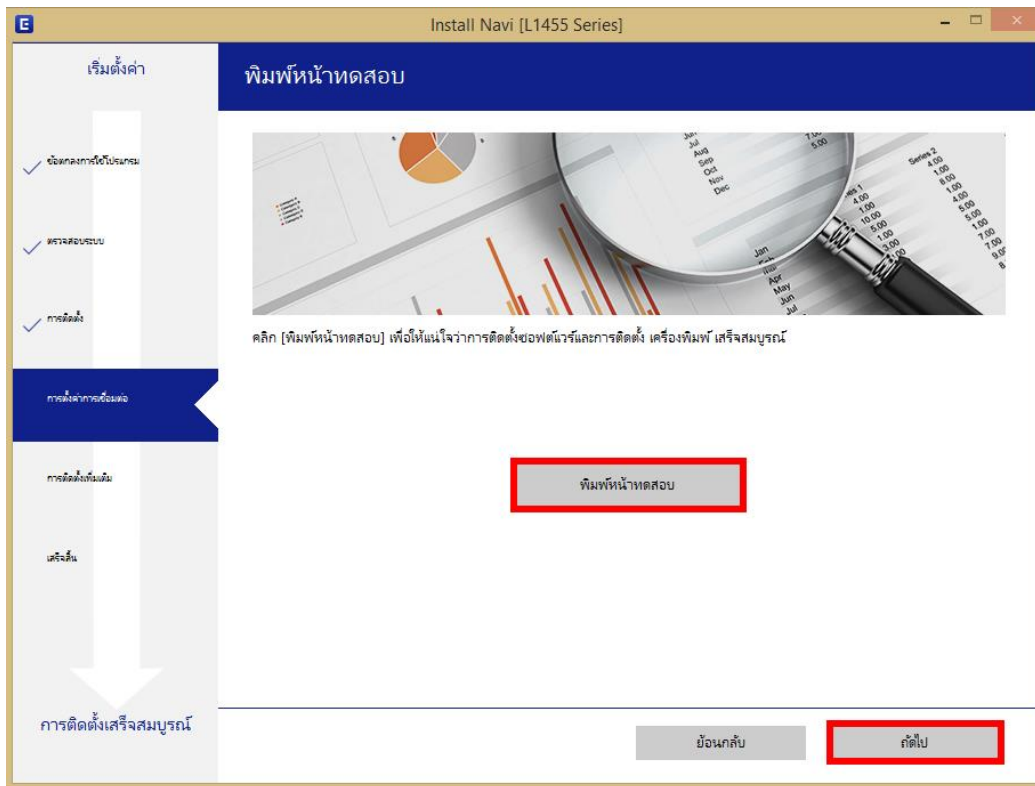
Install Navi [L1455 Series]

เริ่มตั้งค่า

ข้อตกลงการใช้โปรแกรม

ตรวจสอบระบบ

การติดตั้ง

การตั้งค่าการเชื่อมต่อ

การติดตั้งเพิ่มเติม

เสร็จสิ้น

การติดตั้งเสร็จสมบูรณ์

พิมพ์หน้าทดสอบ

คลิก [พิมพ์หน้าทดสอบ] เพื่อให้แน่ใจว่าการติดตั้งซอฟต์แวร์และการติดตั้ง เครื่องพิมพ์ เสร็จสมบูรณ์

พิมพ์หน้าทดสอบ

ย้อนกลับ

ถัดไป